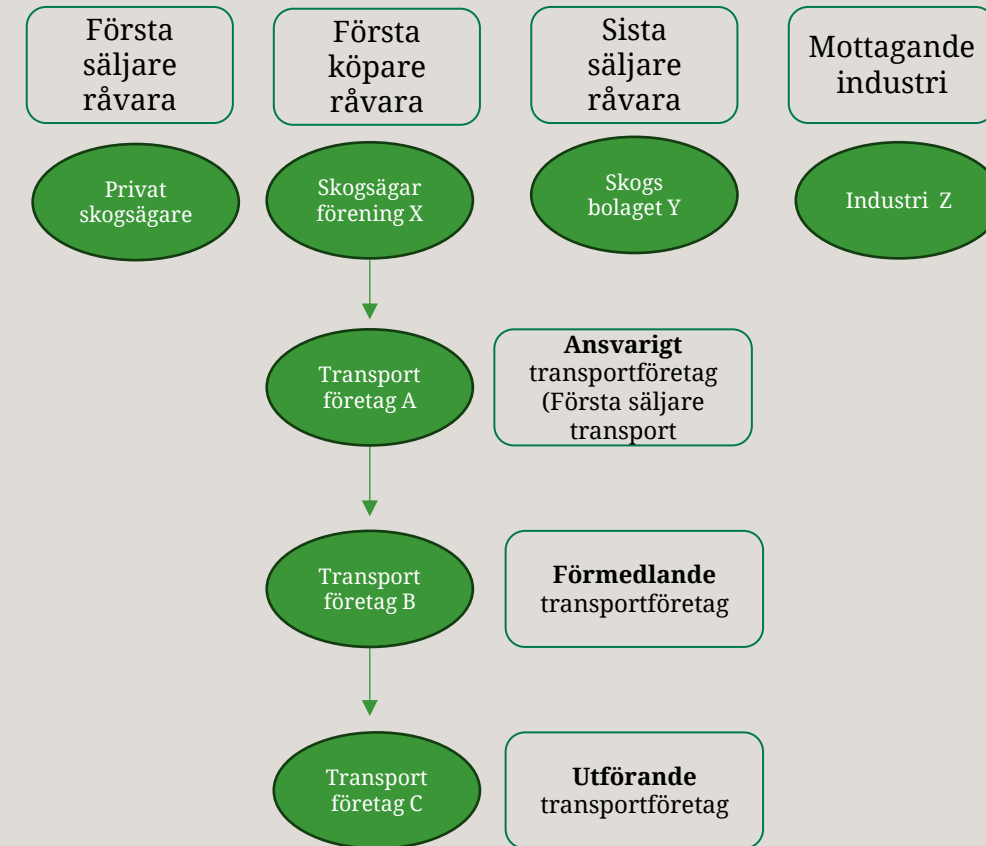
Första säljare råvara

Första köpare råvara

Sista säljare råvara

Mottagande industri

Privat skogsägare

Skogsägar förening X

Skogs bolaget Y

Industri Z

Transport företag A

**Ansvarigt** transportföretag (Första säljare transport

Transport företag B

**Förmedlande** transportföretag

Transport företag C

**Utförande** transportföretag